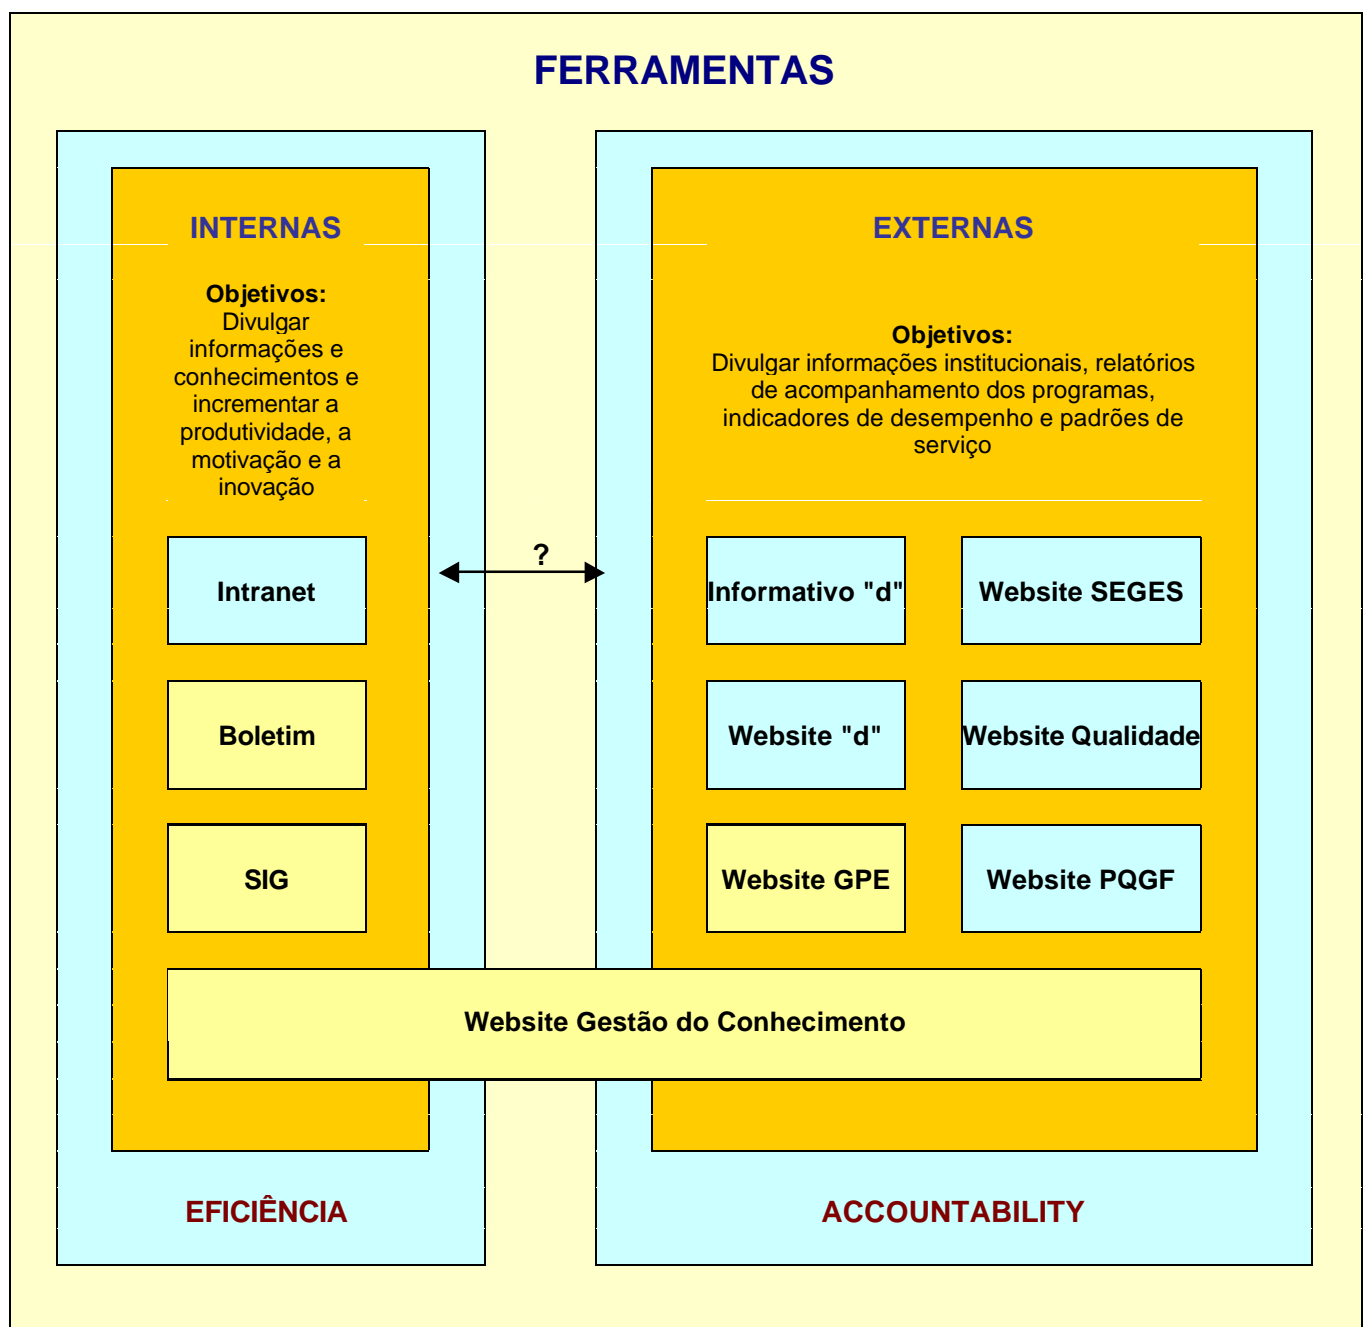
FERRAMENTAS

INTERNAS

Objetivos:
Divulgar informações e conhecimentos e incrementar a produtividade, a motivação e a inovação

Intranet

Boletim

SIG

?

EXTERNAS

Objetivos:
Divulgar informações institucionais, relatórios de acompanhamento dos programas, indicadores de desempenho e padrões de serviço

Informativo "d"

Website SEGES

Website "d"

Website Qualidade

Website GPE

Website PQGF

Website Gestão do Conhecimento

EFICIÊNCIA

ACCOUNTABILITY